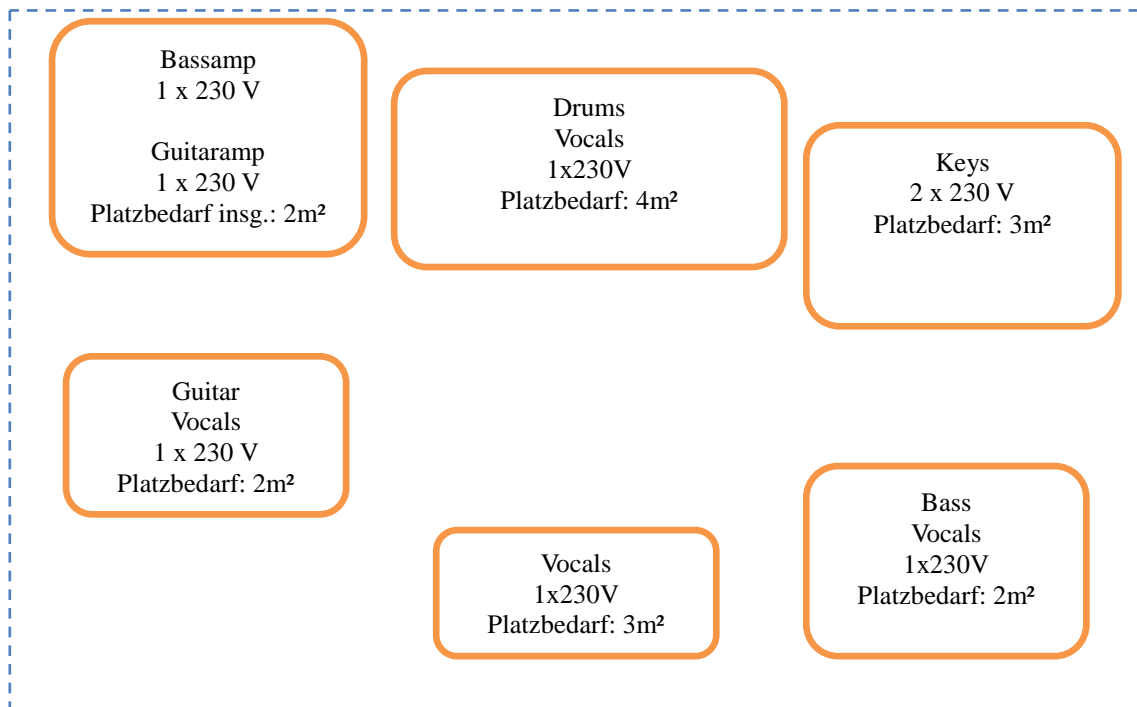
Bassamp
1 x 230 V

Guitaramp
1 x 230 V
Platzbedarf insg.: 2m²

Drums
Vocals
1x230V
Platzbedarf: 4m²

Keys
2 x 230 V
Platzbedarf: 3m²

Guitar
Vocals
1 x 230 V
Platzbedarf: 2m²

Vocals
1x230V
Platzbedarf: 3m²

Bass
Vocals
1x230V
Platzbedarf: 2m²